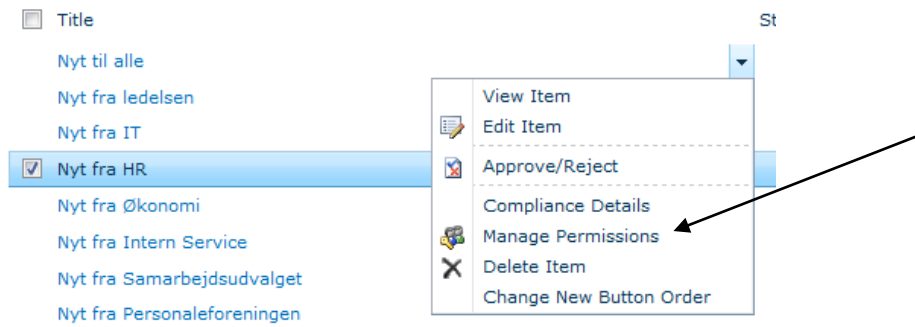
Title

St

Nyt til alle

Nyt fra ledelsen

Nyt fra IT

Nyt fra HR

Nyt fra Økonomi

Nyt fra Intern Service

Nyt fra Samarbejdsudvalget

Nyt fra Personaleforeningen

View Item

Edit Item

Approve/Reject

Compliance Details

Manage Permissions

Delete Item

Change New Button Order